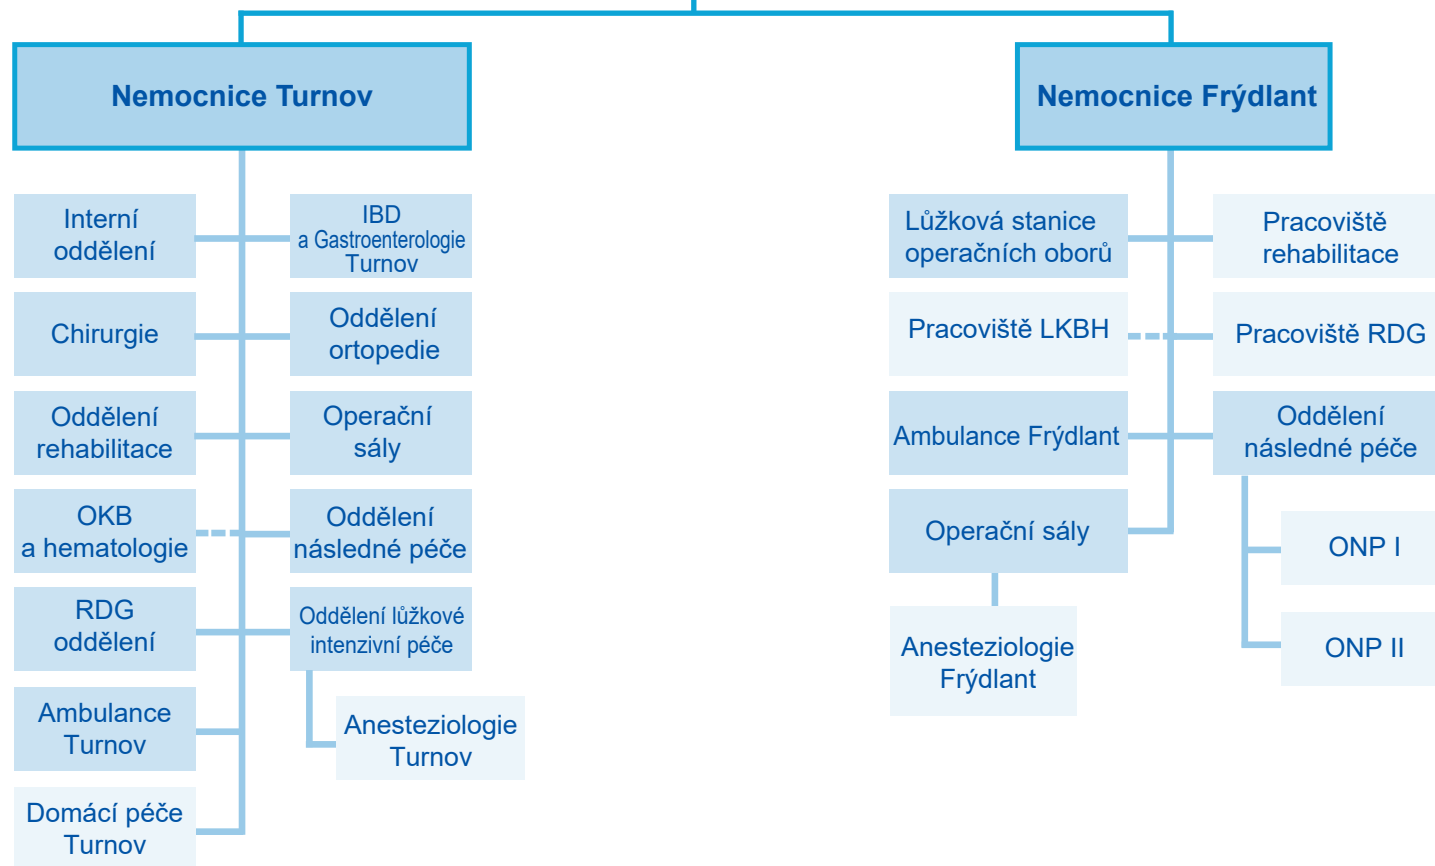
Nemocnice Turnov

Interní oddělení

IBD a Gastroenterologie Turnov

Chirurgie

Oddělení ortopedie

Oddělení rehabilitace

Operační sály

OKB a hematologie

Oddělení následné péče

RDG oddělení

Oddělení lůžkové intenzivní péče

Ambulance Turnov

Anesteziologie Turnov

Domácí péče Turnov

Nemocnice Frýdlant

Lůžková stanice operačních oborů

Pracoviště rehabilitace

Pracoviště LKBH

Pracoviště RDG

Ambulance Frýdlant

Oddělení následné péče

Operační sály

ONP I

Anesteziologie Frýdlant

ONP II